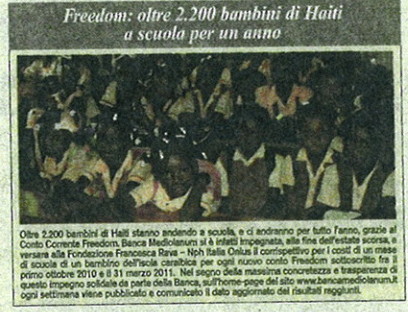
Freedom: oltre 2.200 bambini di Haiti a scuola per un anno

Oltre 2.200 bambini di Haiti stanno andando a scuola, e ci andranno per tutto l'anno, grazie al Conto Corrente Freedom. Banca Mediolanum si è infatti impegnata, alla fine dell'estate scorsa, a versare alla Fondazione Francesca Rava – Nph Italia Onlus il corrispettivo per i costi di un mese di scuola di un bambino dell'isola caraibica per ogni nuovo conto Freedom sottoscritto fra il primo ottobre 2010 e il 31 marzo 2011. Nel segno della massima concretezza e trasparenza di questo impegno solidale da parte della Banca, sull'home-page del sito www.bancamediolanum.it ogni settimana viene pubblicato e comunicato il dato aggiornato dei risultati raggiunti.